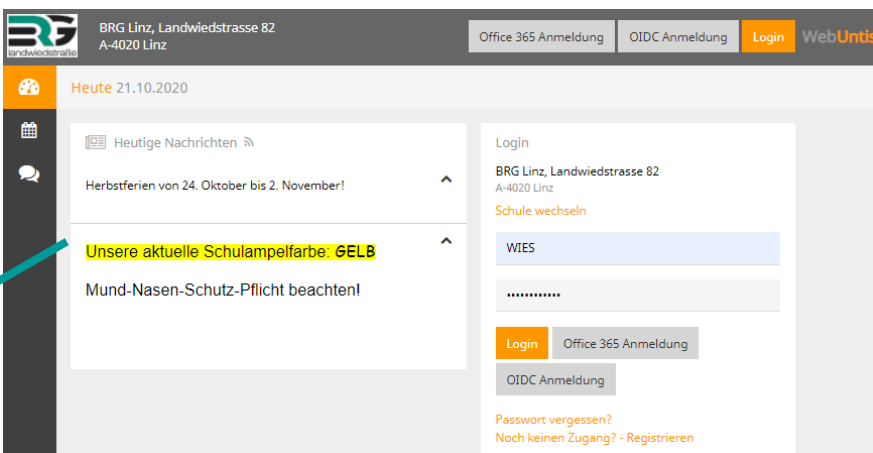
BRG landwiedstraße

BRG Linz, Landwiedstrasse 82
A-4020 Linz

Office 365 Anmeldung
OIDC Anmeldung
Login
WebUntis

Heute 21.10.2020

Heutige Nachrichten

Herbstferien von 24. Oktober bis 2. November!

Unsere aktuelle Schulampelfarbe: GELB

Mund-Nasen-Schutz-Pflicht beachten!

Login

BRG Linz, Landwiedstrasse 82
A-4020 Linz

Schule wechseln

WIES

••••••••••••

Login
Office 365 Anmeldung
OIDC Anmeldung

Passwort vergessen?
Noch keinen Zugang? - Registrieren